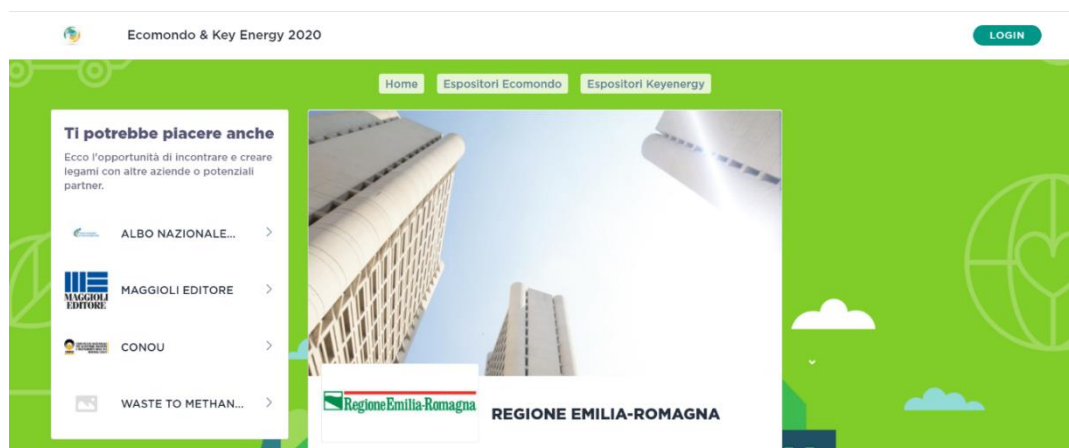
Ecomondo & Key Energy 2020

LOGIN

Home Espositori Ecomondo Espositori Keyenergy

Ti potrebbe piacere anche

Ecco l'opportunità di incontrare e creare legami con altre aziende o potenziali partner.

ALBO NAZIONALE...

MAGGIOLI EDITORE

MAGGIOLI EDITORE

CONOU

WASTE TO METHAN...

RegioneEmilia-Romagna

REGIONE EMILIA-ROMAGNA